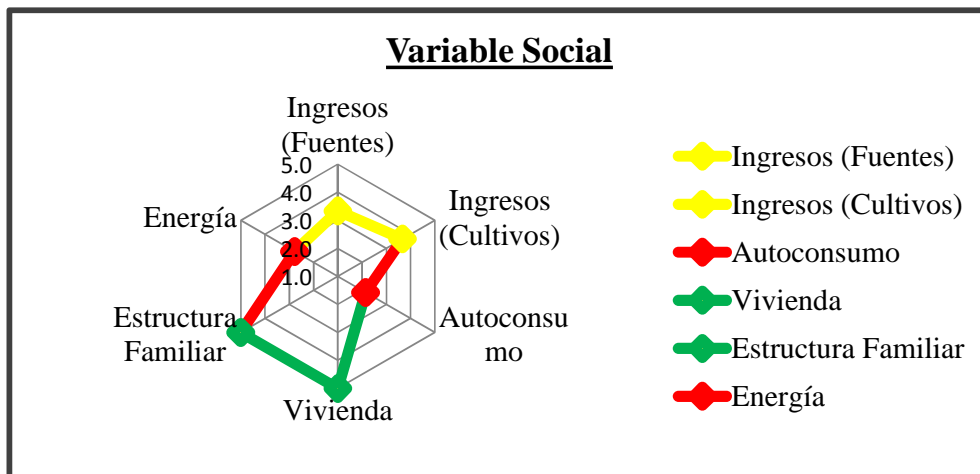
Variable Social

Ingresos (Fuentes)

5.0
4.0
3.0
2.0
1.0

Ingresos (Cultivos)

Energía

Autoconsumo

Estructura Familiar

Vivienda

Ingresos (Fuentes)
Ingresos (Cultivos)
Autoconsumo
Vivienda
Estructura Familiar
Energía